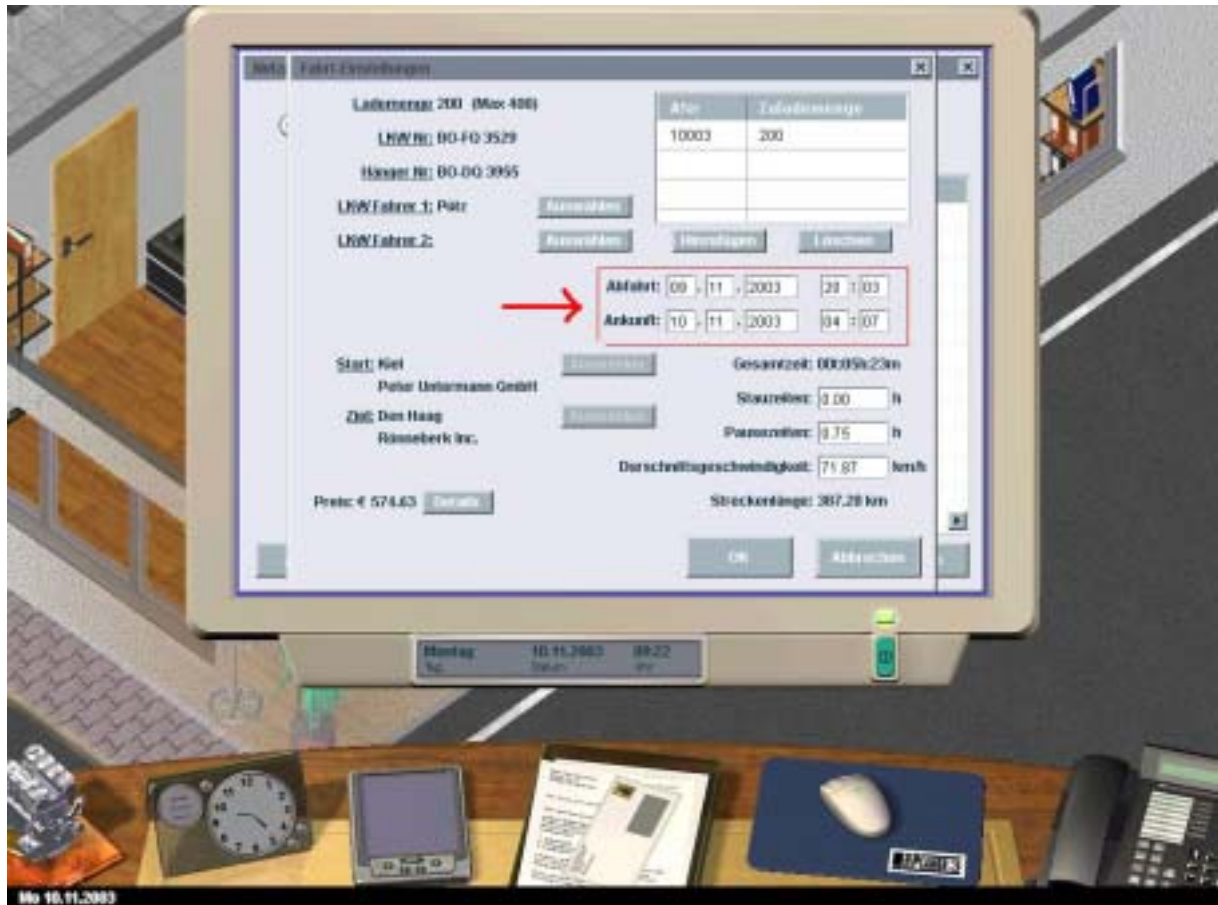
Fahrt-Einstellungen

Lademenge: 200 (Max 400)

LKW Nr: BO-FG 3529

Hänger Nr: BO-DG 3955

LKW Fahrer 1: Petr [Auswählen]

LKW Fahrer 2: [Auswählen] [Hinzufügen] [Löschen]

| Afte | Zuladenmenge |
|---|---|
| 10003 | 200 |

Abfahrt: 09 . 11 . 2003 20 : 03

Ankunft: 10 . 11 . 2003 04 : 07

Start: Kiel
Peter Untermann GmbH

Ziel: Den Haag
Rüsseberk Inc.

Gesamtzeit: 00d:08h:23m

Stauzeiten: 0.00 h

Pausenzeiten: 0.75 h

Durschnittsgeschwindigkeit: 71.87 km/h

Streckenlänge: 387.28 km

Preis: € 574.63 [Details]

OK Abbrechen

Montag 10.11.2003 09:22
Tag Datum Uhr

Mo 10.11.2003